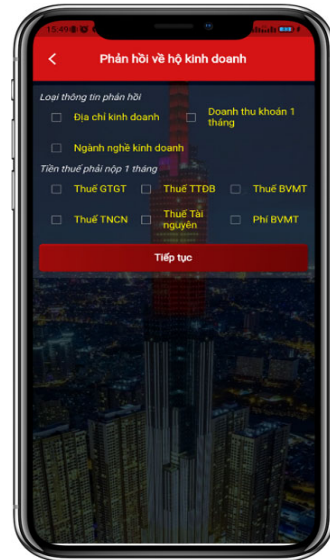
15:49

Phản hồi về hộ kinh doanh

Loại thông tin phản hồi

Địa chỉ kinh doanh

Doanh thu khoán 1 tháng

Ngành nghề kinh doanh

Tiền thuế phải nộp 1 tháng

Thuế GTGT

Thuế TTĐB

Thuế BVMT

Thuế TNCN

Thuế Tài nguyên

Phí BVMT

Tiếp tục